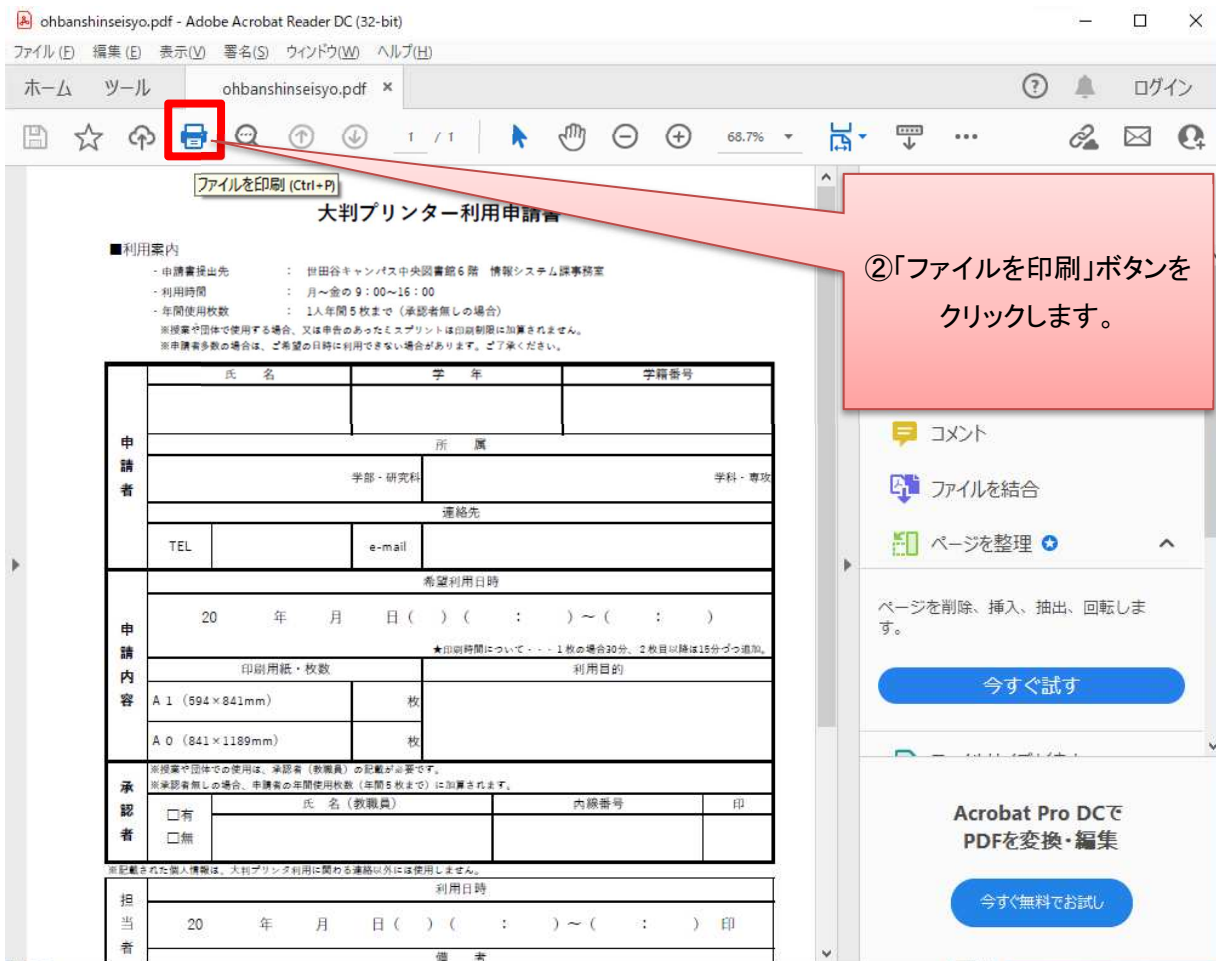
ohbanshinseisyo.pdf - Adobe Acrobat Reader DC (32-bit)

ファイル(F) 編集(E) 表示(V) 署名(S) ウィンドウ(W) ヘルプ(H)

ホーム ツール ohbanshinseisyo.pdf ×

ログイン

1 / 1

68.7%

ファイルを印刷 (Ctrl+P)

大判プリンター利用申請書

■利用案内
・申請書提出先 ： 世田谷キャンパス中央図書館6階 情報システム課事務室
・利用時間 ： 月～金の 9：00～16：00
・年間使用枚数 ： 1人年間5枚まで（承認者無しの場合）
※授業や団体で使用する場合、又は申告のあったミスプリントは印刷制限に加算されません。
※申請者多数の場合は、ご希望の日時に利用できない場合があります。ご了承ください。

| 申請者 | 氏 名 | 学 年 | 学籍番号 |
|---|---|---|---|
| | | | |
| | 所 属 | | |
| | 学部・研究科 | | 学科・専攻 |
| | 連絡先 | | |
| | TEL | e-mail | |

| 申請内容 | 希望利用日時 | | |
|---|---|---|---|
| | 20 年 月 日（ ）（ ： ）～（ ： ） | | |
| | ★印刷時間について・・・1枚の場合30分、2枚目以降は15分づつ追加。 | | |
| | 印刷用紙・枚数 | | 利用目的 |
| | A 1 (594×841mm) | 枚 | |
| | A 0 (841×1189mm) | 枚 | |

※授業や団体での使用は、承認者（教職員）の記載が必要です。
※承認者無しの場合、申請者の年間使用枚数（年間5枚まで）に加算されます。

| 承認者 | 氏 名（教職員） | 内線番号 | 印 |
|---|---|---|---|
| □有 □無 | | | |

※記載された個人情報は、大判プリンタ利用に関わる連絡以外には使用しません。

| 担当者 | 利用日時 |
|---|---|
| | 20 年 月 日（ ）（ ： ）～（ ： ） 印 |
| | 備 考 |

②「ファイルを印刷」ボタンをクリックします。

コメント

ファイルを結合

ページを整理

ページを削除、挿入、抽出、回転します。

今すぐ試す

Acrobat Pro DCで PDFを変換・編集

今すぐ無料でお試し